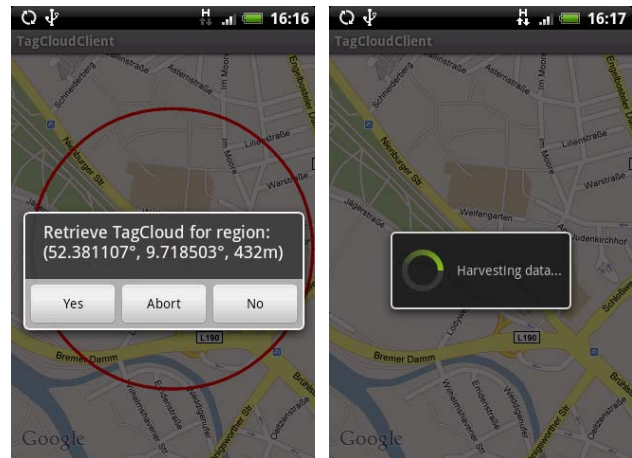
H 16:16
TagCloudClient
Schneiderberg
Asternstraße
Im Moore
Engelbosteler D
Lilienstraße
Nienburger Str
Warstraße
Jägerstraße
Retrieve TagCloud for region:
(52.381107°, 9.718503°, 432m)
Yes
Abort
No
L190
Bremer Damm
Bremer Damm
Emdenstraße
Wilhelmshavener Str
Brühlstr
Google

H 16:17
TagCloudClient
Schneiderberg
Asternstraße
Im Moore
Engelbosteler D
Lilienstraße
Nienburger Str
Warstraße
Jägerstraße
Welfengarten
Judenkirchhof
Harvesting data...
L190
Bremer Damm
Emdenstraße
Wilhelmshavener Str
Weidigsgarten
Oeltzenstraße
Google